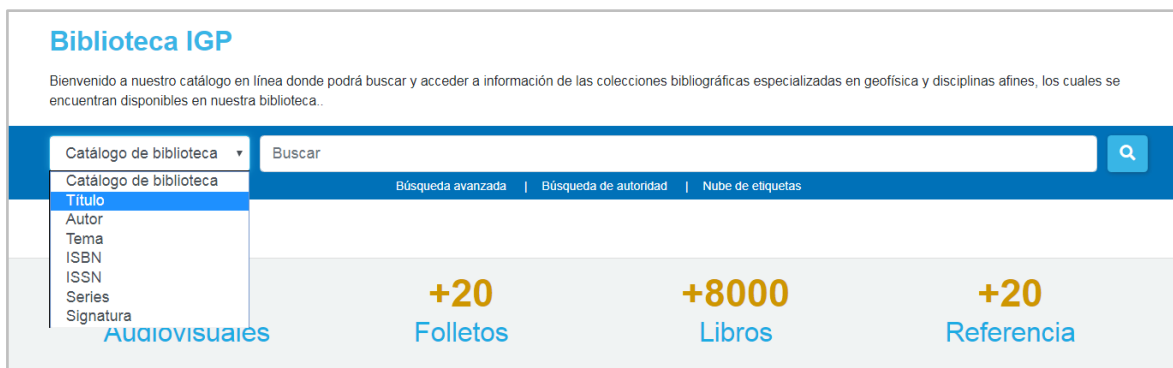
Biblioteca IGP

Bienvenido a nuestro catálogo en línea donde podrá buscar y acceder a información de las colecciones bibliográficas especializadas en geofísica y disciplinas afines, los cuales se encuentran disponibles en nuestra biblioteca..

Catálogo de biblioteca

Buscar

Catálogo de biblioteca
Título
Autor
Tema
ISBN
ISSN
Series
Signatura

Búsqueda avanzada | Búsqueda de autoridad | Nube de etiquetas

Audiovisuales

+20
Folletos

+8000
Libros

+20
Referencia